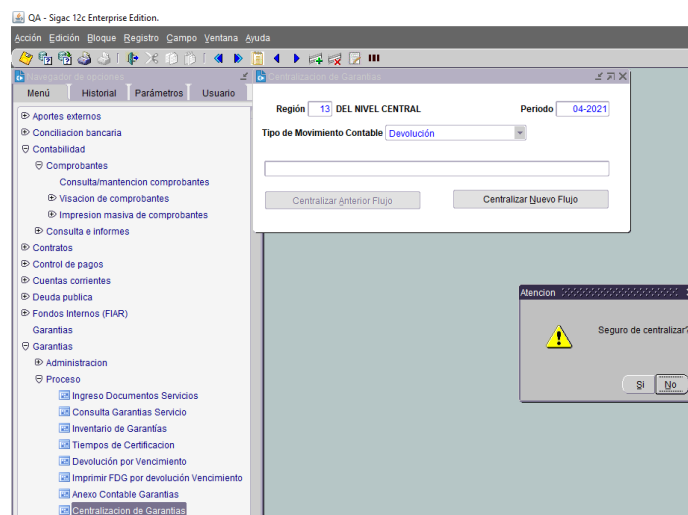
QA - Sigac 12c Enterprise Edition.

Acción Edición Bloque Registro Campo Ventana Ayuda

Navegador de opciones

Menú | Historial | Parámetros | Usuario

Aportes externos
Conciliacion bancaria
Contabilidad
Comprobantes
Consulta/mantencion comprobantes
Visacion de comprobantes
Impresion masiva de comprobantes
Consulta e informes
Contratos
Control de pagos
Cuentas corrientes
Deuda publica
Fondos Internos (FIAR)
Garantias
Garantias
Administracion
Proceso
Ingreso Documentos Servicios
Consulta Garantias Servicio
Inventario de Garantías
Tiempos de Certificacion
Devolución por Vencimiento
Imprimir FDG por devolución Vencimiento
Anexo Contable Garantias
Centralizacion de Garantias

Centralizacion de Garantias

Región 13 DEL NIVEL CENTRAL Periodo 04-2021

Tipo de Movimiento Contable Devolución

Centralizar Anterior Flujo | Centralizar Nuevo Flujo

Atencion

Seguro de centralizar?

Si | No